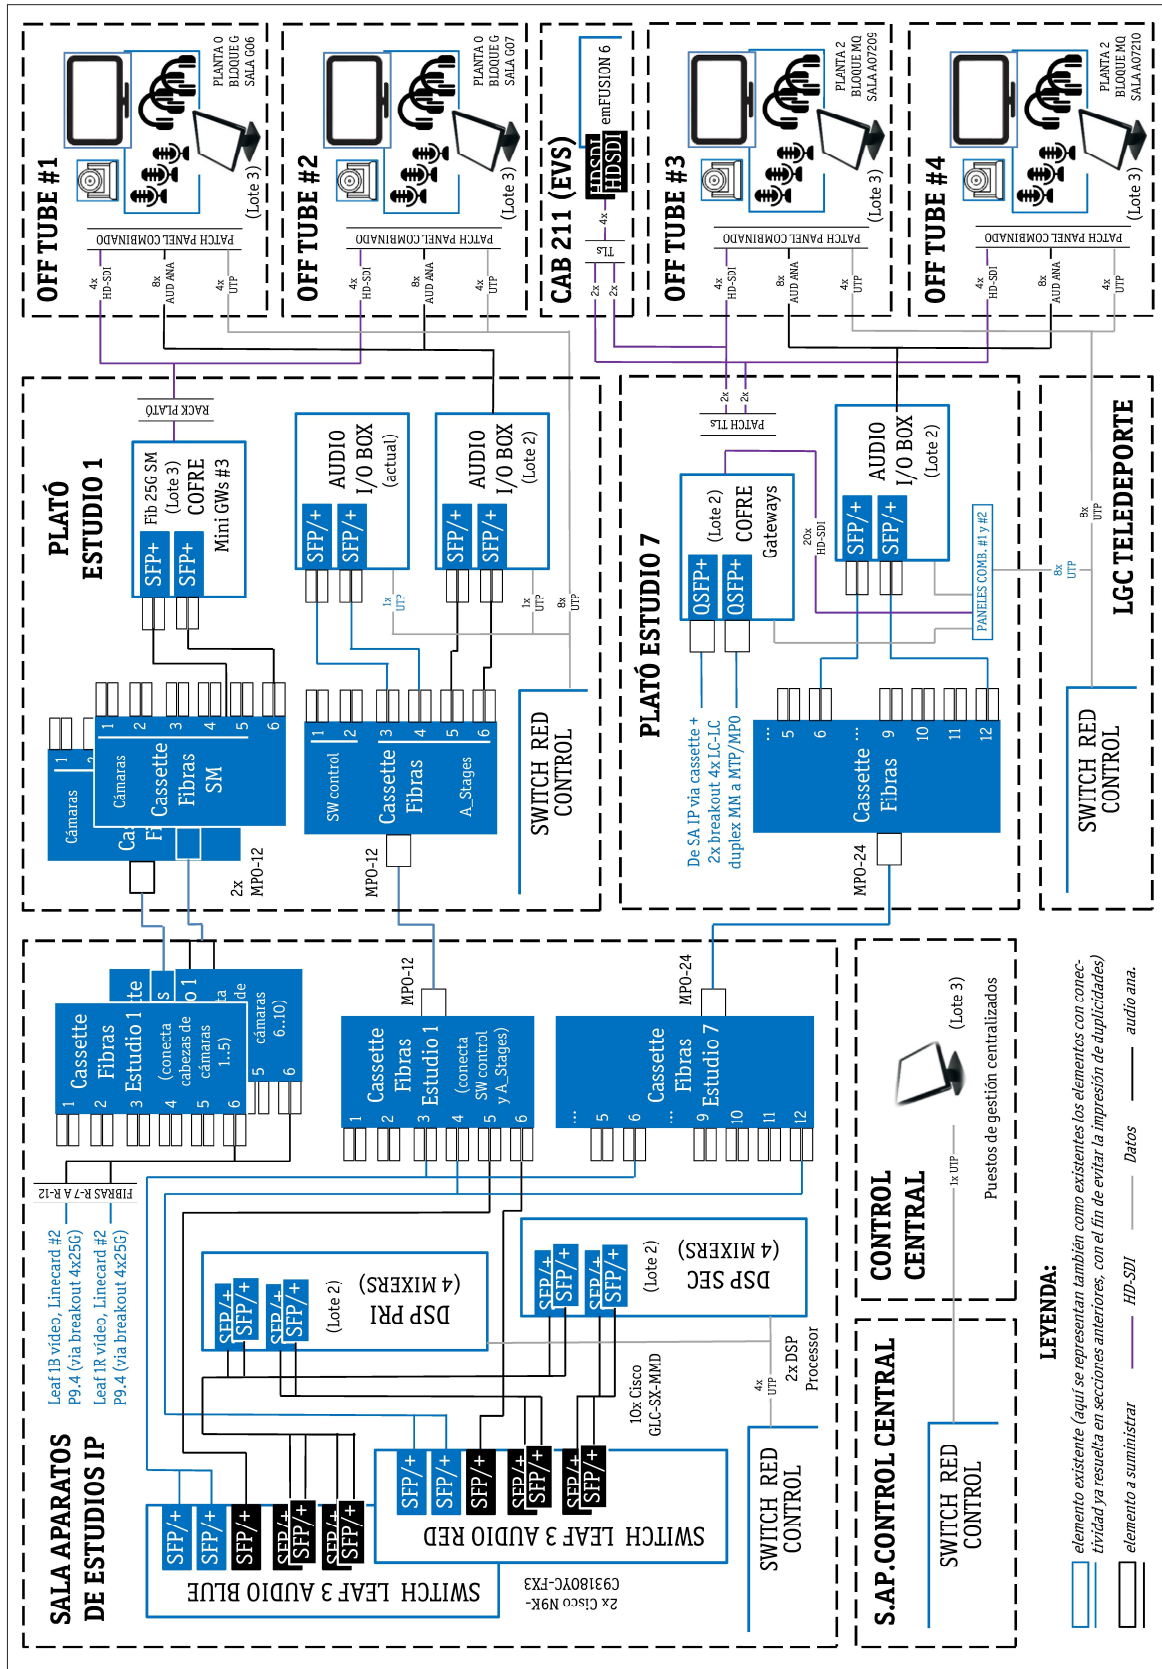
OFF TUBE #1

PLANTA 0
BLOQUE G
SALA G06

(Lote 3)

PATCH PANEL COMBINADO

4x HD-SDI
8x AUD ANA
4x UTP

OFF TUBE #2

PLANTA 0
BLOQUE G
SALA G07

(Lote 3)

PATCH PANEL COMBINADO

4x HD-SDI
8x AUD ANA
4x UTP

CAB 211 (EVS)

emFUSION 6

HDSDI
HDSDI

4x

TLS

2x
2x

OFF TUBE #3

PLANTA 2
BLOQUE MQ
SALA A07209

(Lote 3)

PATCH PANEL COMBINADO

4x HD-SDI
8x AUD ANA
4x UTP

OFF TUBE #4

PLANTA 2
BLOQUE MQ
SALA A07210

(Lote 3)

PATCH PANEL COMBINADO

4x HD-SDI
8x AUD ANA
4x UTP

PLATÓ ESTUDIO 1

RACK PLATÓ

Fib 25G SM
(Lote 3)
COFRE
Mini GWs #3
SFP+
SFP+

AUDIO I/O BOX (actual)
SFP+
SFP+
1x UTP

AUDIO I/O BOX (Lote 2)
SFP+
SFP+
1x UTP
8x UTP

Cámaras
1
2

Cámaras
Cassette Fibras SM
Ca
Fi
1 2 3 4 5 6

2x MPO-12

SW control
Cassette Fibras
A_Stages
1 2 3 4 5 6

MPO-12

SWITCH RED CONTROL

PLATÓ ESTUDIO 7

PATCH TLS
2x
2x

(Lote 2)
COFRE
Gateways
QSFP+
QSFP+

AUDIO I/O BOX (Lote 2)
SFP+
SFP+
20x HD-SDI

PANELES COMB. #1 y #2

8x UTP
8x UTP

De SA IP via cassette + 2x breakout 4x LC-LC duplex MM a MTP/MPO

... 5 6 ... 9 10 11 12
Cassette Fibras

MPO-24

SWITCH RED CONTROL

LGC TELEDEPORTE

SWITCH RED CONTROL

SALA APARATOS DE ESTUDIOS IP

Cassette Fibras Estudio 1 (conecta cabezas de cámaras 1..5)
1 2 3 4 5 6
te
s
o 1
ta
de
cámaras 6..10)
5 6

FIBRAS R-7 A R-12

Cassette Fibras Estudio 1 (conecta SW control y A_Stages)
1 2 3 4 5 6
MPO-12

Cassette Fibras Estudio 7
... 5 6 ... 9 10 11 12
MPO-24

Leaf 1B video, Linecard #2 P9.4 (via breakout 4x25G)
Leaf 1R video, Linecard #2 P9.4 (via breakout 4x25G)

DSP PRI (4 MIXERS)
(Lote 2)
SFP+ SFP+ SFP+ SFP+

DSP SEC (4 MIXERS)
(Lote 2)
SFP+ SFP+ SFP+ SFP+

2x DSP Processor
4x UTP

10x Cisco GLC-SX-MMD

SWITCH LEAF 3 AUDIO RED
SFP+ SFP+ SFP+ SFP+ SFP+

SWITCH LEAF 3 AUDIO BLUE
SFP+ SFP+ SFP+ SFP+ SFP+

2x Cisco N9K-C93180YC-FX3

SWITCH RED CONTROL

CONTROL CENTRAL

(Lote 3)
Puestos de gestión centralizados
1x UTP

S.AP. CONTROL CENTRAL

SWITCH RED CONTROL

LEYENDA:
elemento existente (aquí se representan también como existentes los elementos con conectividad ya resuelta en secciones anteriores, con el fin de evitar la impresión de duplicidades)
elemento a suministrar
HD-SDI
Datos
audio ana.